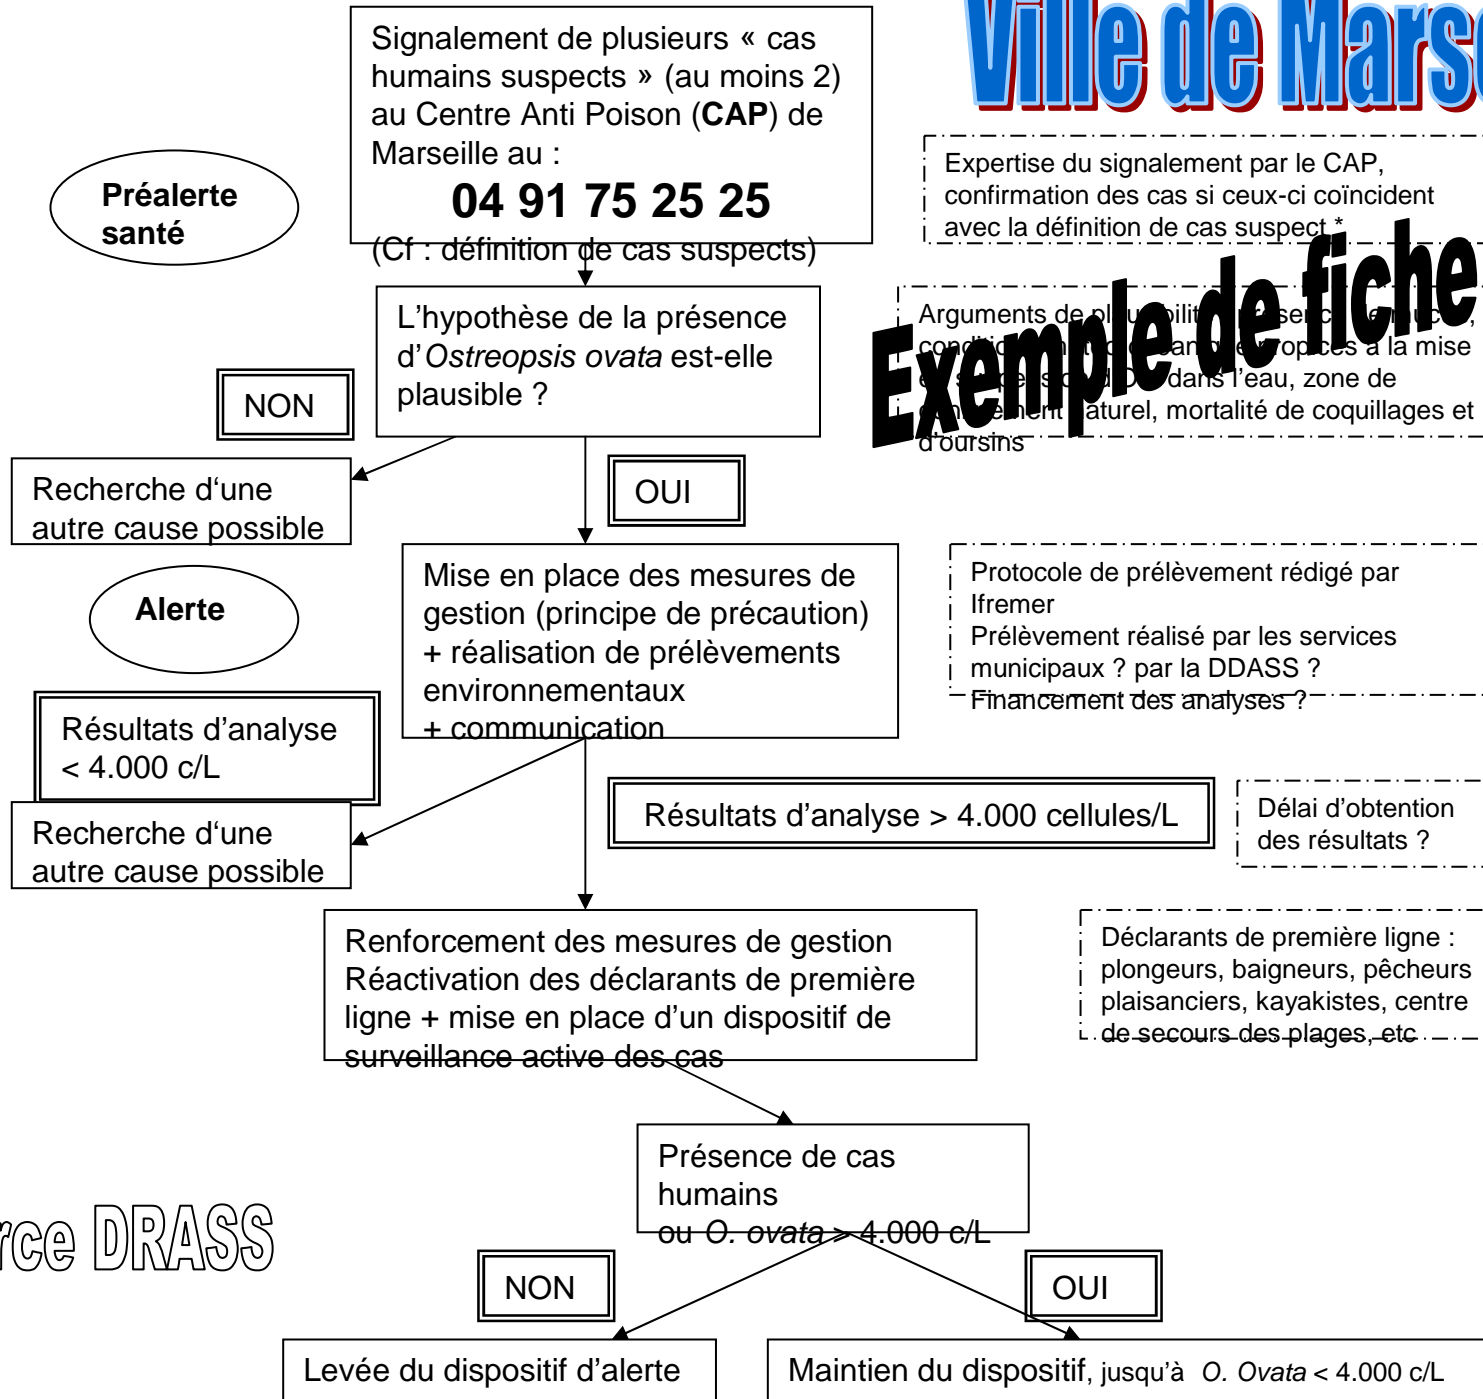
Ville de Mars

Signalement de plusieurs « cas humains suspects » (au moins 2) au Centre Anti Poison (**CAP**) de Marseille au :
**04 91 75 25 25**
(Cf : définition de cas suspects)

Préalerte santé

Expertise du signalement par le CAP, confirmation des cas si ceux-ci coïncident avec la définition de cas suspect *

Exemple de fiche

L'hypothèse de la présence d'*Ostreopsis ovata* est-elle plausible ?

Arguments de pl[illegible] condi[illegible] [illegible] dans l'eau, zone de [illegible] aturel, mortalité de coquillages et d'oursins

NON

Recherche d'une autre cause possible

OUI

Alerte

Mise en place des mesures de gestion (principe de précaution) + réalisation de prélèvements environnementaux + communication

Protocole de prélèvement rédigé par Ifremer
Prélèvement réalisé par les services municipaux ? par la DDASS ?
Financement des analyses ?

Résultats d'analyse < 4.000 c/L

Recherche d'une autre cause possible

Résultats d'analyse > 4.000 cellules/L

Délai d'obtention des résultats ?

Renforcement des mesures de gestion
Réactivation des déclarants de première ligne + mise en place d'un dispositif de surveillance active des cas

Déclarants de première ligne : plongeurs, baigneurs, pêcheurs plaisanciers, kayakistes, centre de secours des plages, etc

Présence de cas humains ou *O. ovata* > 4.000 c/L

rce DRASS

NON

OUI

Levée du dispositif d'alerte

Maintien du dispositif, jusqu'à *O. Ovata* < 4.000 c/L